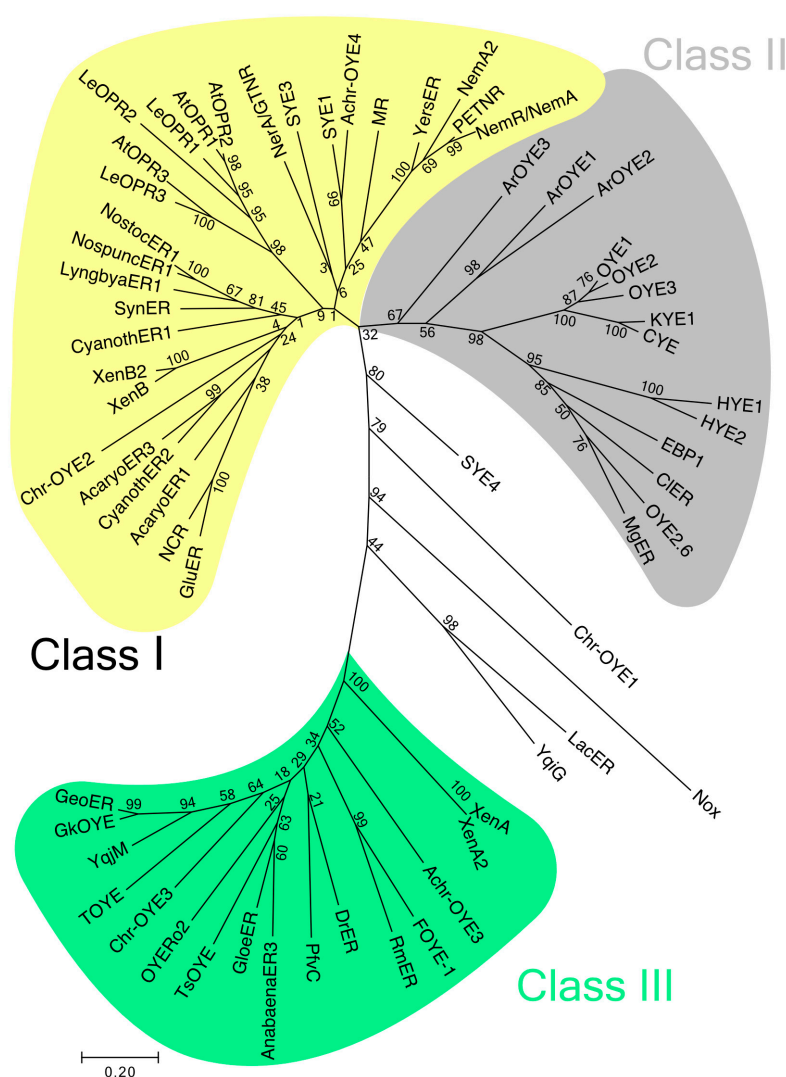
Class II

LeOPR2
LeOPR1
AtOPR1
AtOPR2
NerA/GTNR
SYE3
SYE1
Achr-OYE4
MR
YersER
NemA2
PETNR
NemR/NemA
98
95
95
98
100
AtOPR3
LeOPR3
NostocER1
NospuncER1
LyngbyaER1
SynER
CyanothER1
XenB2
XenB
100
67
81
45
4
7
24
9
1
3
6
25
47
66
100
69
99
ArOYE3
ArOYE1
ArOYE2
98
67
56
32
98
OYE1
OYE2
OYE3
76
87
100
KYE1
100
CYE
95
100
HYE1
HYE2
85
50
EBP1
ClER
76
OYE2.6
MgER
80
SYE4
79
94
Chr-OYE1
44
98
LacER
YqiG
Nox
Chr-OYE2
AcaryoER3
CyanothER2
99
AcaryoER1
38
NCR
100
GluER

Class I

100
52
34
29
18
64
58
94
99
GeoER
GkOYE
YqjM
TOYE
Chr-OYE3
OYERo2
25
63
60
TsOYE
GloeER
AnabaenaER3
21
PfvC
DrER
99
RmER
FOYE-1
Achr-OYE3
100
XenA
XenA2

Class III

0.20